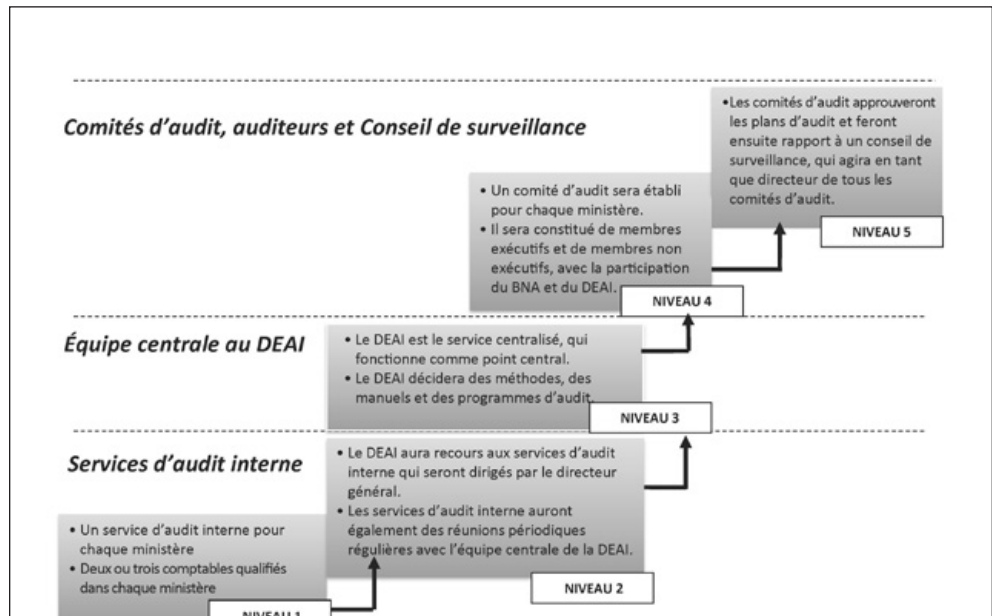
Comités d'audit, auditeurs et Conseil de surveillance

•Les comités d'audit approuveront les plans d'audit et feront ensuite rapport à un conseil de surveillance, qui agira en tant que directeur de tous les comités d'audit.

NIVEAU 5

• Un comité d'audit sera établi pour chaque ministère.
• Il sera constitué de membres exécutifs et de membres non exécutifs, avec la participation du BNA et du DEAI.

NIVEAU 4

Équipe centrale au DEAI

• Le DEAI est le service centralisé, qui fonctionne comme point central.
• Le DEAI décidera des méthodes, des manuels et des programmes d'audit.

NIVEAU 3

Services d'audit interne

• Le DEAI aura recours aux services d'audit interne qui seront dirigés par le directeur général.
• Les services d'audit interne auront également des réunions périodiques régulières avec l'équipe centrale de la DEAI.

NIVEAU 2

• Un service d'audit interne pour chaque ministère
• Deux ou trois comptables qualifiés dans chaque ministère

NIVEAU 1